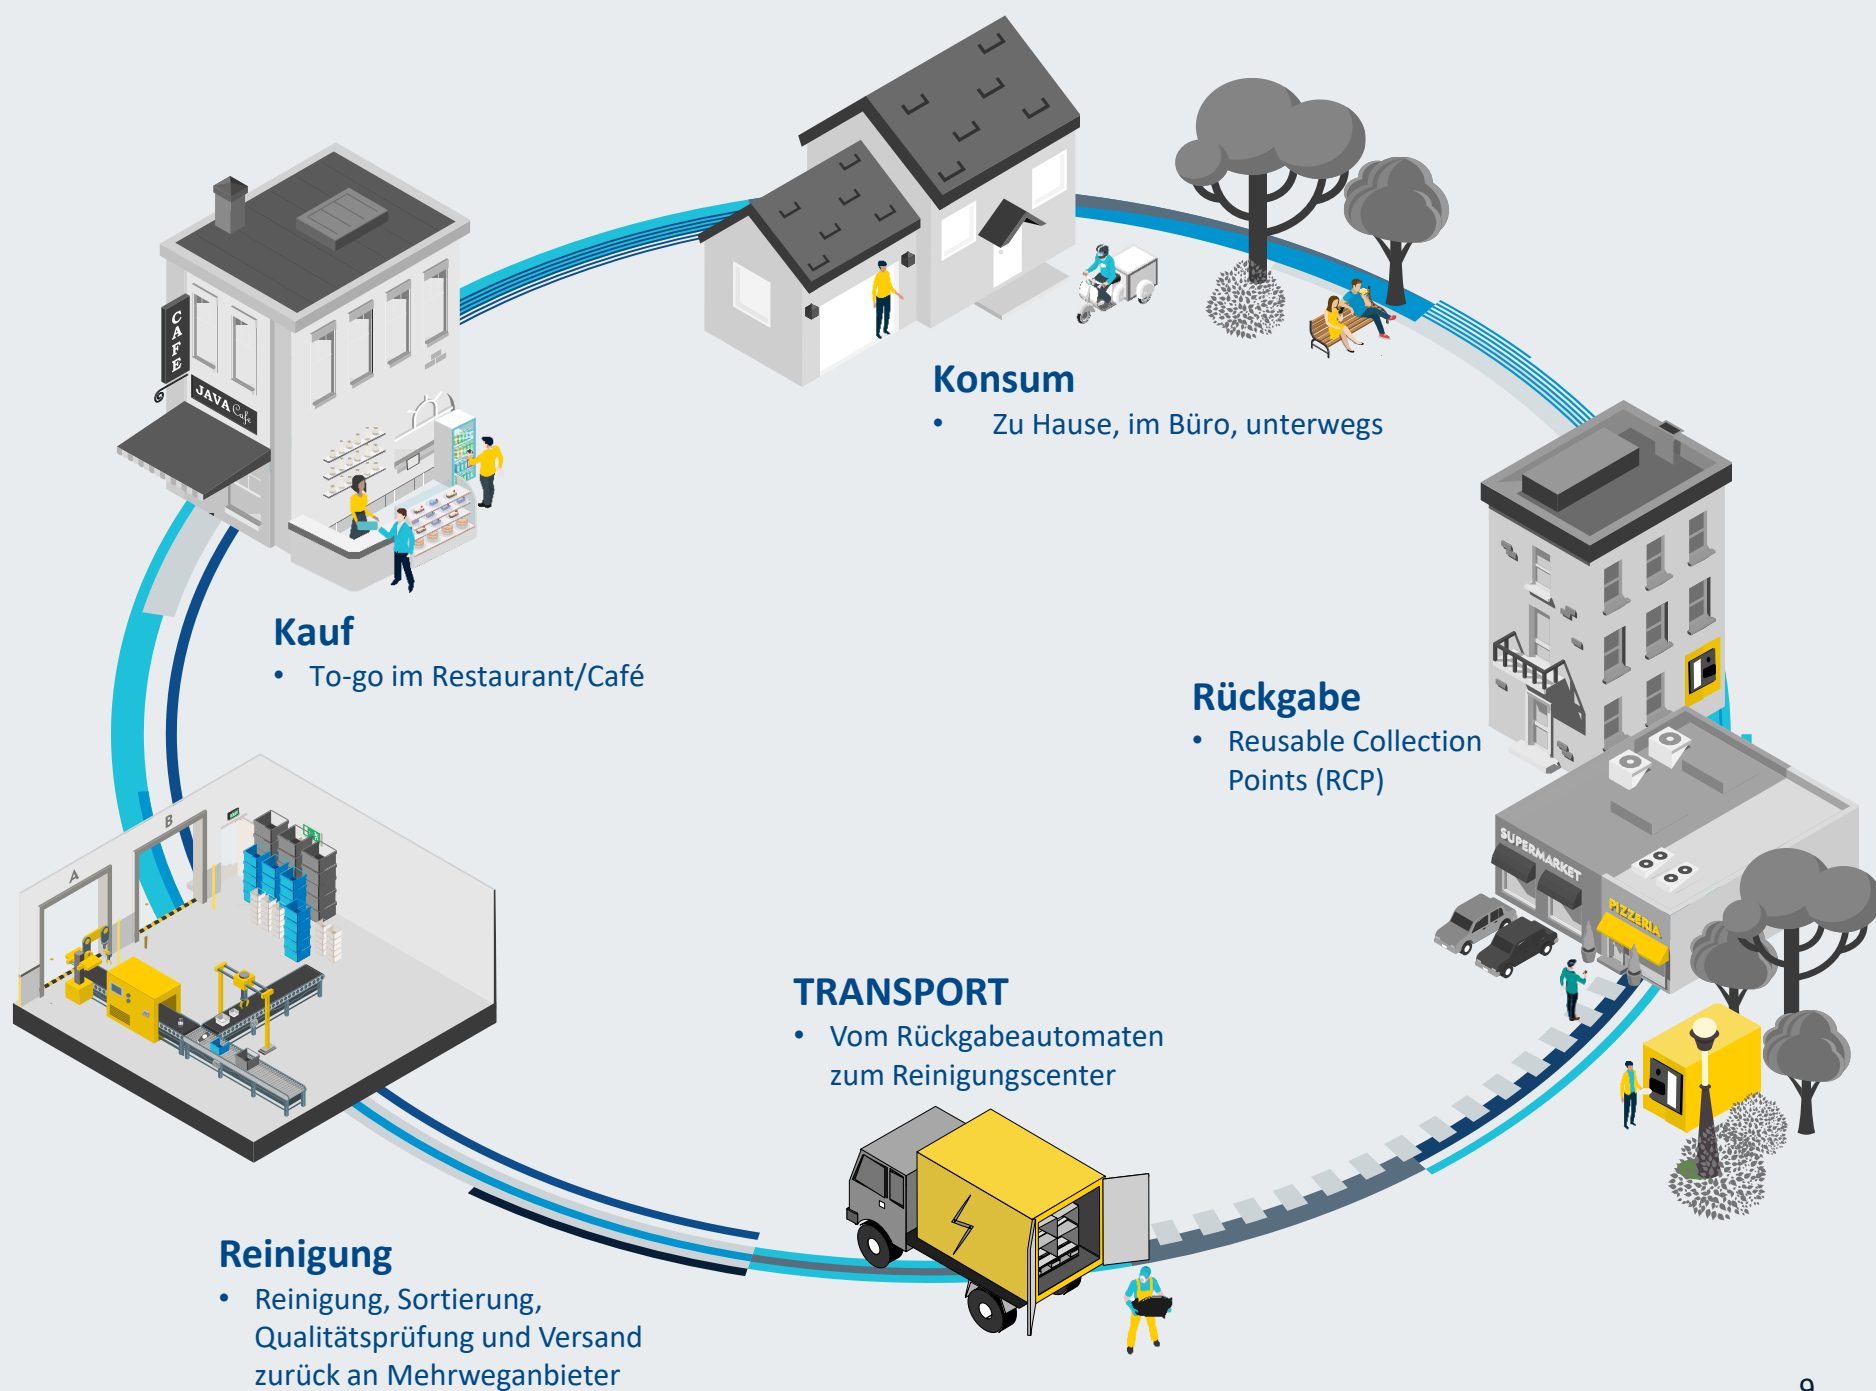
CAFE

JAVA Cafe

Konsum
• Zu Hause, im Büro, unterwegs

Kauf
• To-go im Restaurant/Café

Rückgabe
• Reusable Collection Points (RCP)

SUPERMARKET

PIZZERIA

A

B

TRANSPORT
• Vom Rückgabeautomaten zum Reinigungscenter

Reinigung
• Reinigung, Sortierung, Qualitätsprüfung und Versand zurück an Mehrweganbieter

9